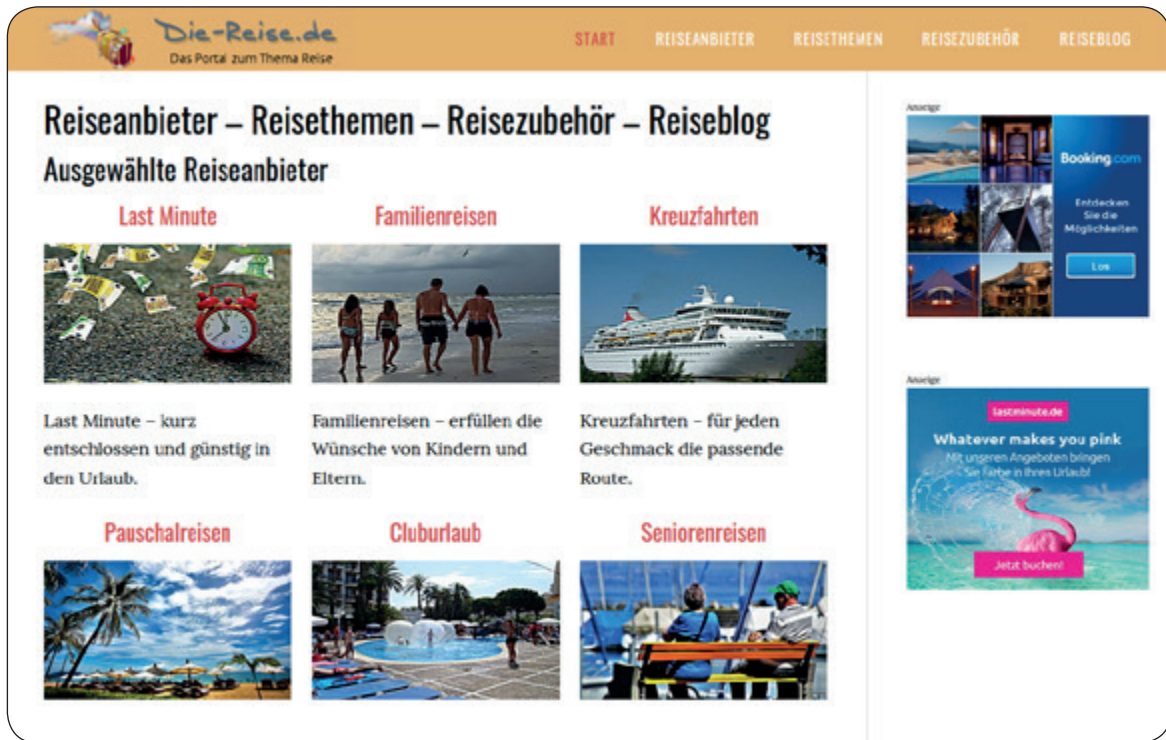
Die-Reise.de
Das Portal zum Thema Reise

START REISEANBIETER REISETHEMEN REISEZUBEHÖR REISEBLOG

Reiseanbieter – Reisethemen – Reisezubehör – Reiseblog

Ausgewählte Reiseanbieter

Last Minute

Familienreisen

Kreuzfahrten

Last Minute – kurz entschlossen und günstig in den Urlaub.

Familienreisen – erfüllen die Wünsche von Kindern und Eltern.

Kreuzfahrten – für jeden Geschmack die passende Route.

Pauschalreisen

Cluburlaub

Seniorenreisen

Anzeige

Booking.com

Entdecken Sie die Möglichkeiten

Los

Anzeige

lastminute.de

Whatever makes you pink

Mit unseren Angeboten bringen Sie Farbe in Ihren Urlaub!

Jetzt buchen!